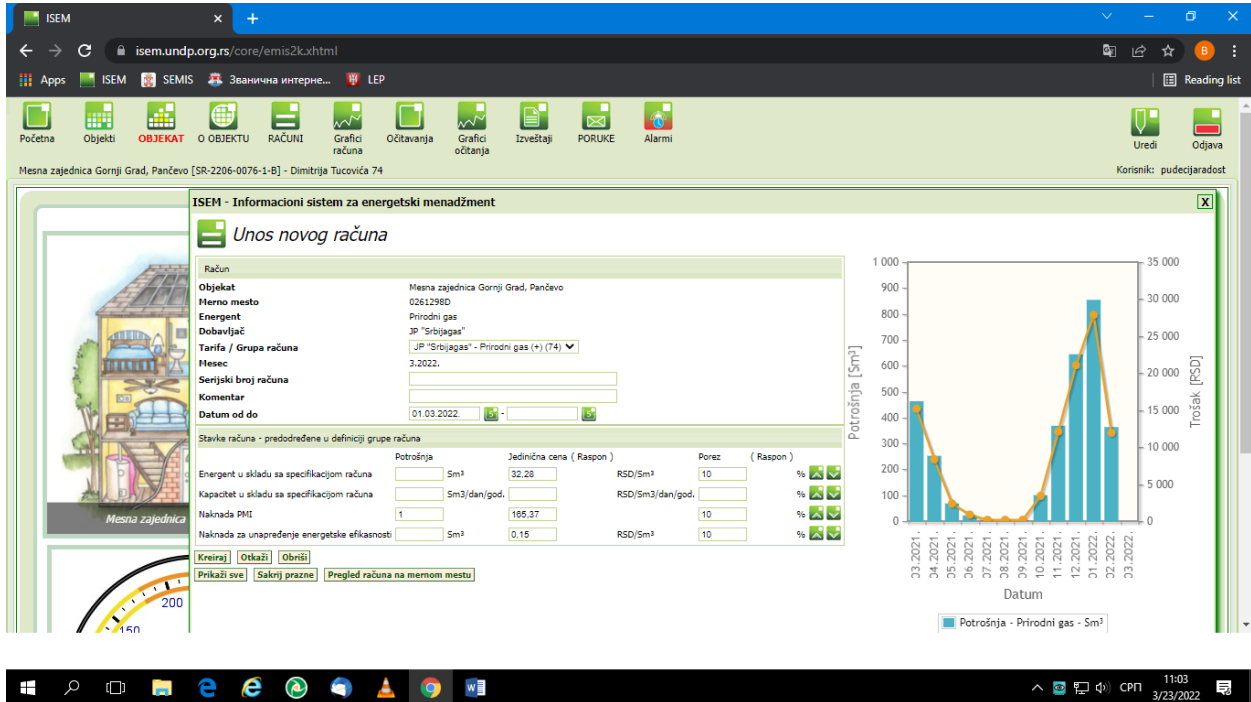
ISEM
isem.undp.org.rs/core/emis2k.xhtml
Apps ISEM SEMIS Званична интерне... LEP
Reading list

Početna Objekti OBJEKAT O OBJEKTU RAČUNI Grafici računa Očitavanja Grafici očitanja Izveštaji PORUKE Alarmi Uredi Odjava

Mesna zajednica Gornji Grad, Pančevo [SR-2206-0076-1-B] - Dimitrija Tucovića 74
Korisnik: pudecijaradost

ISEM - Informacioni sistem za energetski menadžment
X

Unos novog računa

Račun
Objekat Mesna zajednica Gornji Grad, Pančevo
Merno mesto 0261298D
Energent Prirodni gas
Dobavljač JP "Srbijagas"
Tarifa / Grupa računa JP "Srbijagas" - Prirodni gas (+) (74)
Mesec 3.2022.
Serijski broj računa
Komentar
Datum od do 01.03.2022. -

Stavke računa - predodređene u definiciji grupe računa

| | Potrošnja | | Jedinična cena ( Raspon ) | | Porez | ( Raspon ) |
|---|---|---|---|---|---|---|
| Energent u skladu sa specifikacijom računa | | Sm³ | 32,28 | RSD/Sm³ | 10 | % |
| Kapacitet u skladu sa specifikacijom računa | | Sm3/dan/god. | | RSD/Sm3/dan/god. | | % |
| Naknada PMI | 1 | | 165,37 | | 10 | % |
| Naknada za unapređenje energetske efikasnosti | | Sm³ | 0,15 | RSD/Sm³ | 10 | % |

Kreiraj Otkaži Obriši
Prikaži sve Sakrij prazne Pregled računa na mernom mestu

Mesna zajednica

200
150

1 000 900 800 700 600 500 400 300 200 100 0
Potrošnja [Sm³]
35 000 30 000 25 000 20 000 15 000 10 000 5 000 0
Trošak [RSD]
03.2021. 04.2021. 05.2021. 06.2021. 07.2021. 08.2021. 09.2021. 10.2021. 11.2021. 12.2021. 01.2022. 02.2022. 03.2022.
Datum
Potrošnja - Prirodni gas - Sm³

СРП 11:03 3/23/2022